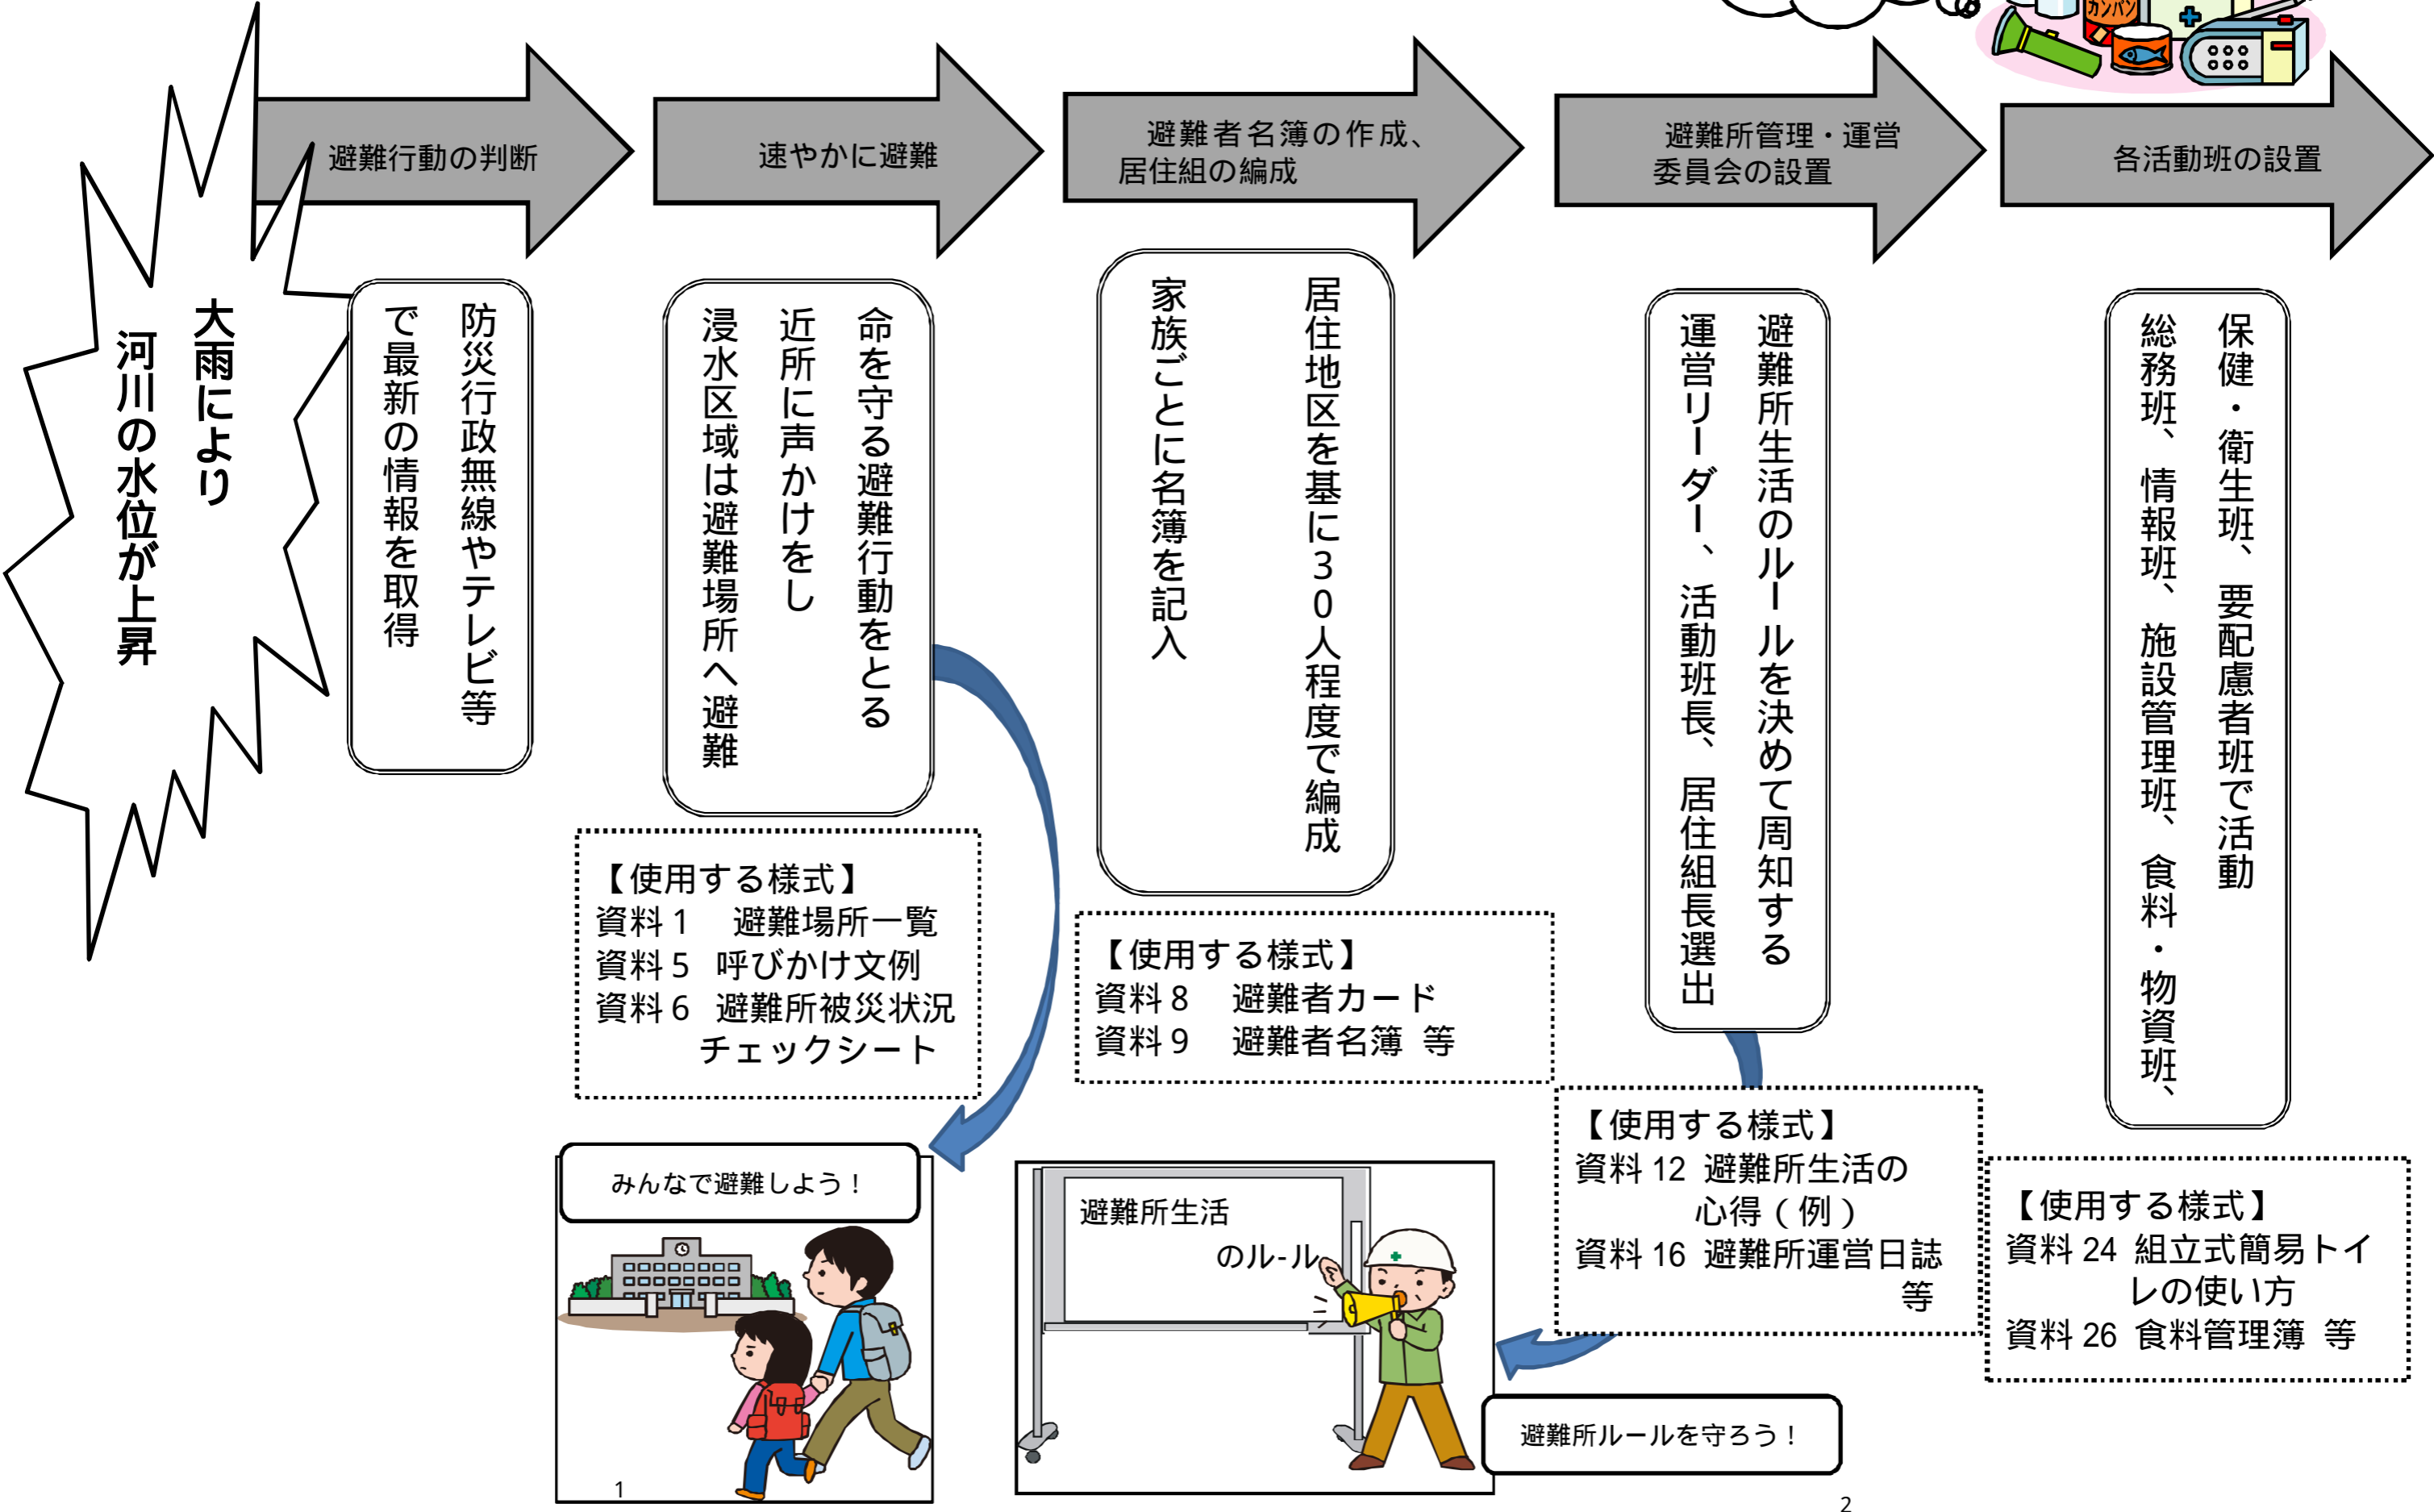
大雨により
河川の水位が上昇

避難行動の判断

防災行政無線やテレビ等で最新の情報を取得

速やかに避難

命を守る避難行動をとる
近所に声かけをし
浸水区域は避難場所へ避難

【使用する様式】
資料１　避難場所一覧
資料５　呼びかけ文例
資料６　避難所被災状況チェックシート

みんなで避難しよう！

1

避難者名簿の作成、
居住組の編成

居住地区を基に３０人程度で編成
家族ごとに名簿を記入

【使用する様式】
資料８　避難者カード
資料９　避難者名簿　等

避難所生活
のル-ル

避難所管理・運営
委員会の設置

避難所生活のルールを決めて周知する
運営リーダー、活動班長、居住組長選出

【使用する様式】
資料 12　避難所生活の心得（例）
資料 16　避難所運営日誌　等

避難所ルールを守ろう！

2

各活動班の設置

保健・衛生班、要配慮者班で活動
総務班、情報班、施設管理班、食料・物資班、

【使用する様式】
資料 24　組立式簡易トイレの使い方
資料 26　食料管理簿　等

カンパン